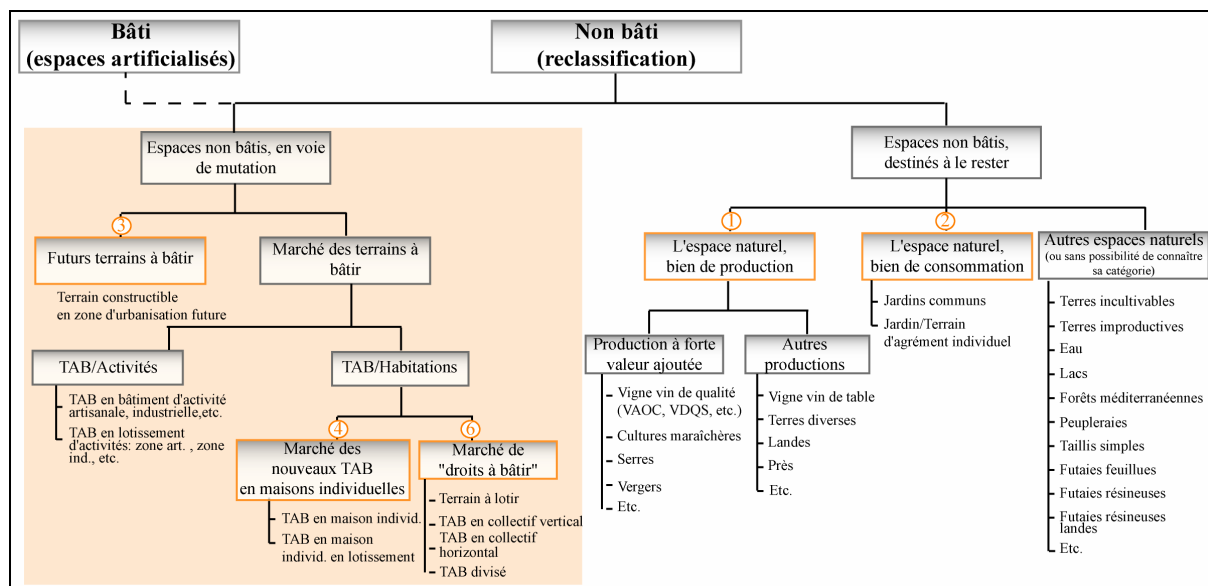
Bâti
(espaces artificialisés)

Non bâti
(reclassification)

Espaces non bâtis, en voie de mutation

Espaces non bâtis, destinés à le rester

3
Futurs terrains à bâtir

Terrain constructible en zone d'urbanisation future

Marché des terrains à bâtir

TAB/Activités

TAB en bâtiment d'activité artisanale, industrielle,etc.
TAB en lotissement d'activités: zone art. , zone ind., etc.

TAB/Habitations

4
Marché des nouveaux TAB en maisons individuelles

TAB en maison individ.
TAB en maison individ. en lotissement

6
Marché de "droits à bâtir"

Terrain à lotir
TAB en collectif vertical
TAB en collectif horizontal
TAB divisé

1
L'espace naturel, bien de production

Production à forte valeur ajoutée

Vigne vin de qualité (VAOC, VDQS, etc.)
Cultures maraîchères
Serres
Vergers
Etc.

Autres productions

Vigne vin de table
Terres diverses
Landes
Près
Etc.

2
L'espace naturel, bien de consommation

Jardins communs
Jardin/Terrain d'agrément individuel

Autres espaces naturels
(ou sans possibilité de connaître sa catégorie)

Terres incultivables
Terres improductives
Eau
Lacs
Forêts méditerranéennes
Peupleraies
Taillis simples
Futaies feuillues
Futaies résineuses
Futaies résineuses landes
Etc.